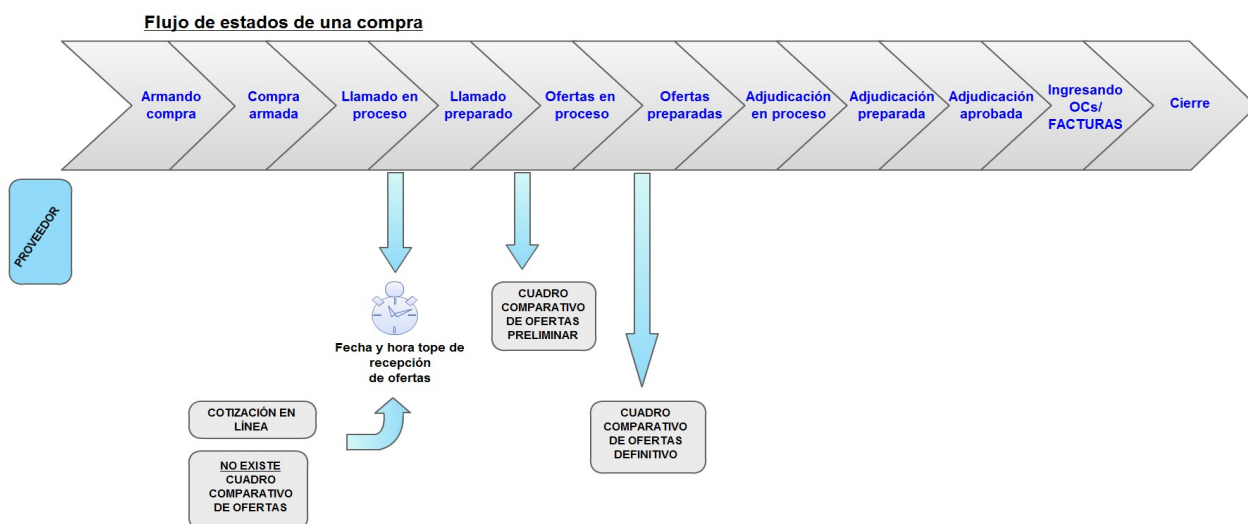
Flujo de estados de una compra

Armando compra

Compra armada

Llamado en proceso

Llamado preparado

Ofertas en proceso

Ofertas preparadas

Adjudicación en proceso

Adjudicación preparada

Adjudicación aprobada

Ingresando OCs/ FACTURAS

Cierre

PROVEEDOR

Fecha y hora tope de recepción de ofertas

CUADRO COMPARATIVO DE OFERTAS PRELIMINAR

COTIZACIÓN EN LÍNEA

NO EXISTE CUADRO COMPARATIVO DE OFERTAS

CUADRO COMPARATIVO DE OFERTAS DEFINITIVO